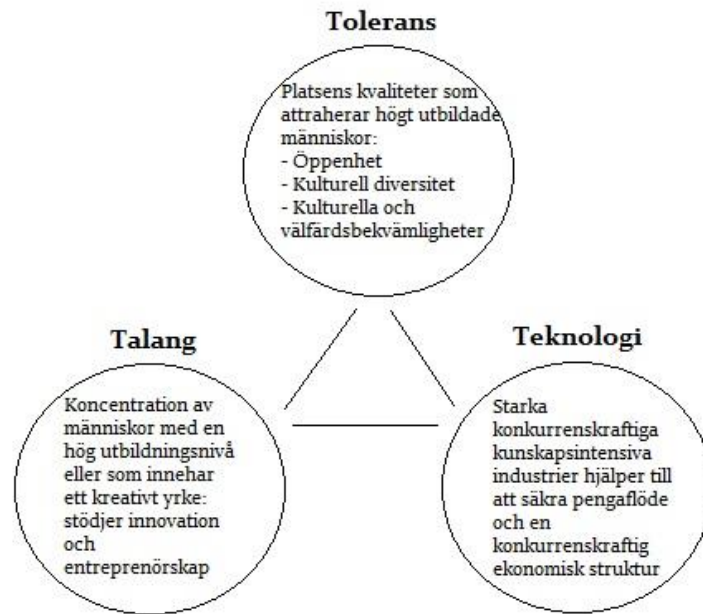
Tolerans

Platsens kvaliteter som attraherar högt utbildade människor:
- Öppenhet
- Kulturell diversitet
- Kulturella och välfärdsbekvämligheter

Talang

Koncentration av människor med en hög utbildningsnivå eller som innehar ett kreativt yrke: stödjer innovation och entreprenörskap

Teknologi

Starka konkurrenskraftiga kunskapsintensiva industrier hjälper till att säkra pengaflöde och en konkurrenskraftig ekonomisk struktur